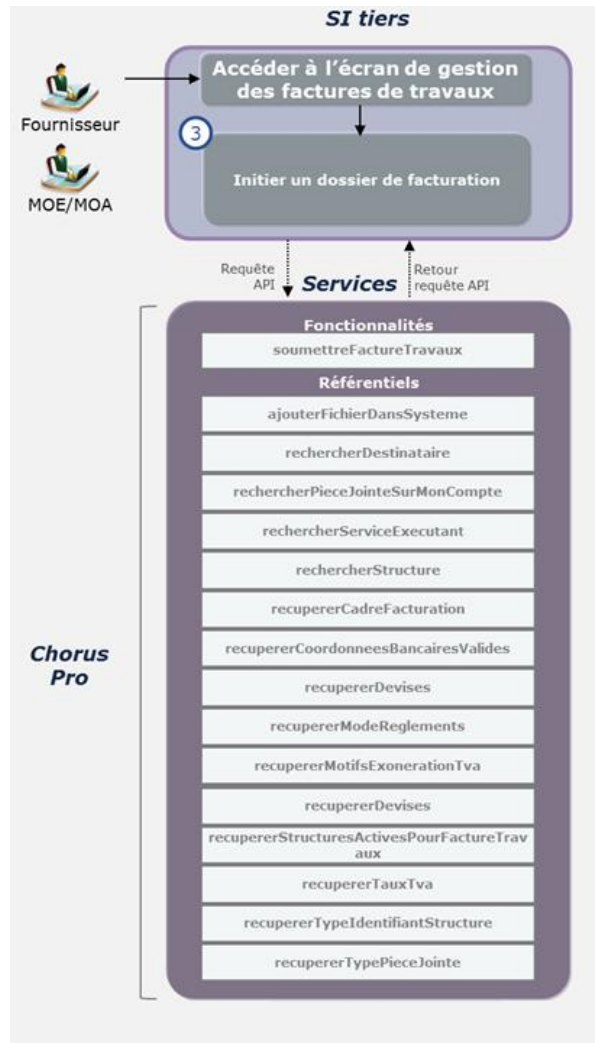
SI tiers

Fournisseur

MOE/MOA

Accéder à l'écran de gestion des factures de travaux

3

Initier un dossier de facturation

Requête API

Services

Retour requête API

Chorus Pro

Fonctionnalités

soumettreFactureTravaux

Référentiels

ajouterFichierDansSysteme

rechercherDestinataire

rechercherPieceJointeSurMonCompte

rechercherServiceExecutant

rechercherStructure

recupererCadreFacturation

recupererCoordonneesBancairesValides

recupererDevises

recupererModeReglements

recupererMotifsExonerationTva

recupererDevises

recupererStructuresActivesPourFactureTravaux

recupererTauxTva

recupererTypeIdentifiantStructure

recupererTypePieceJointe